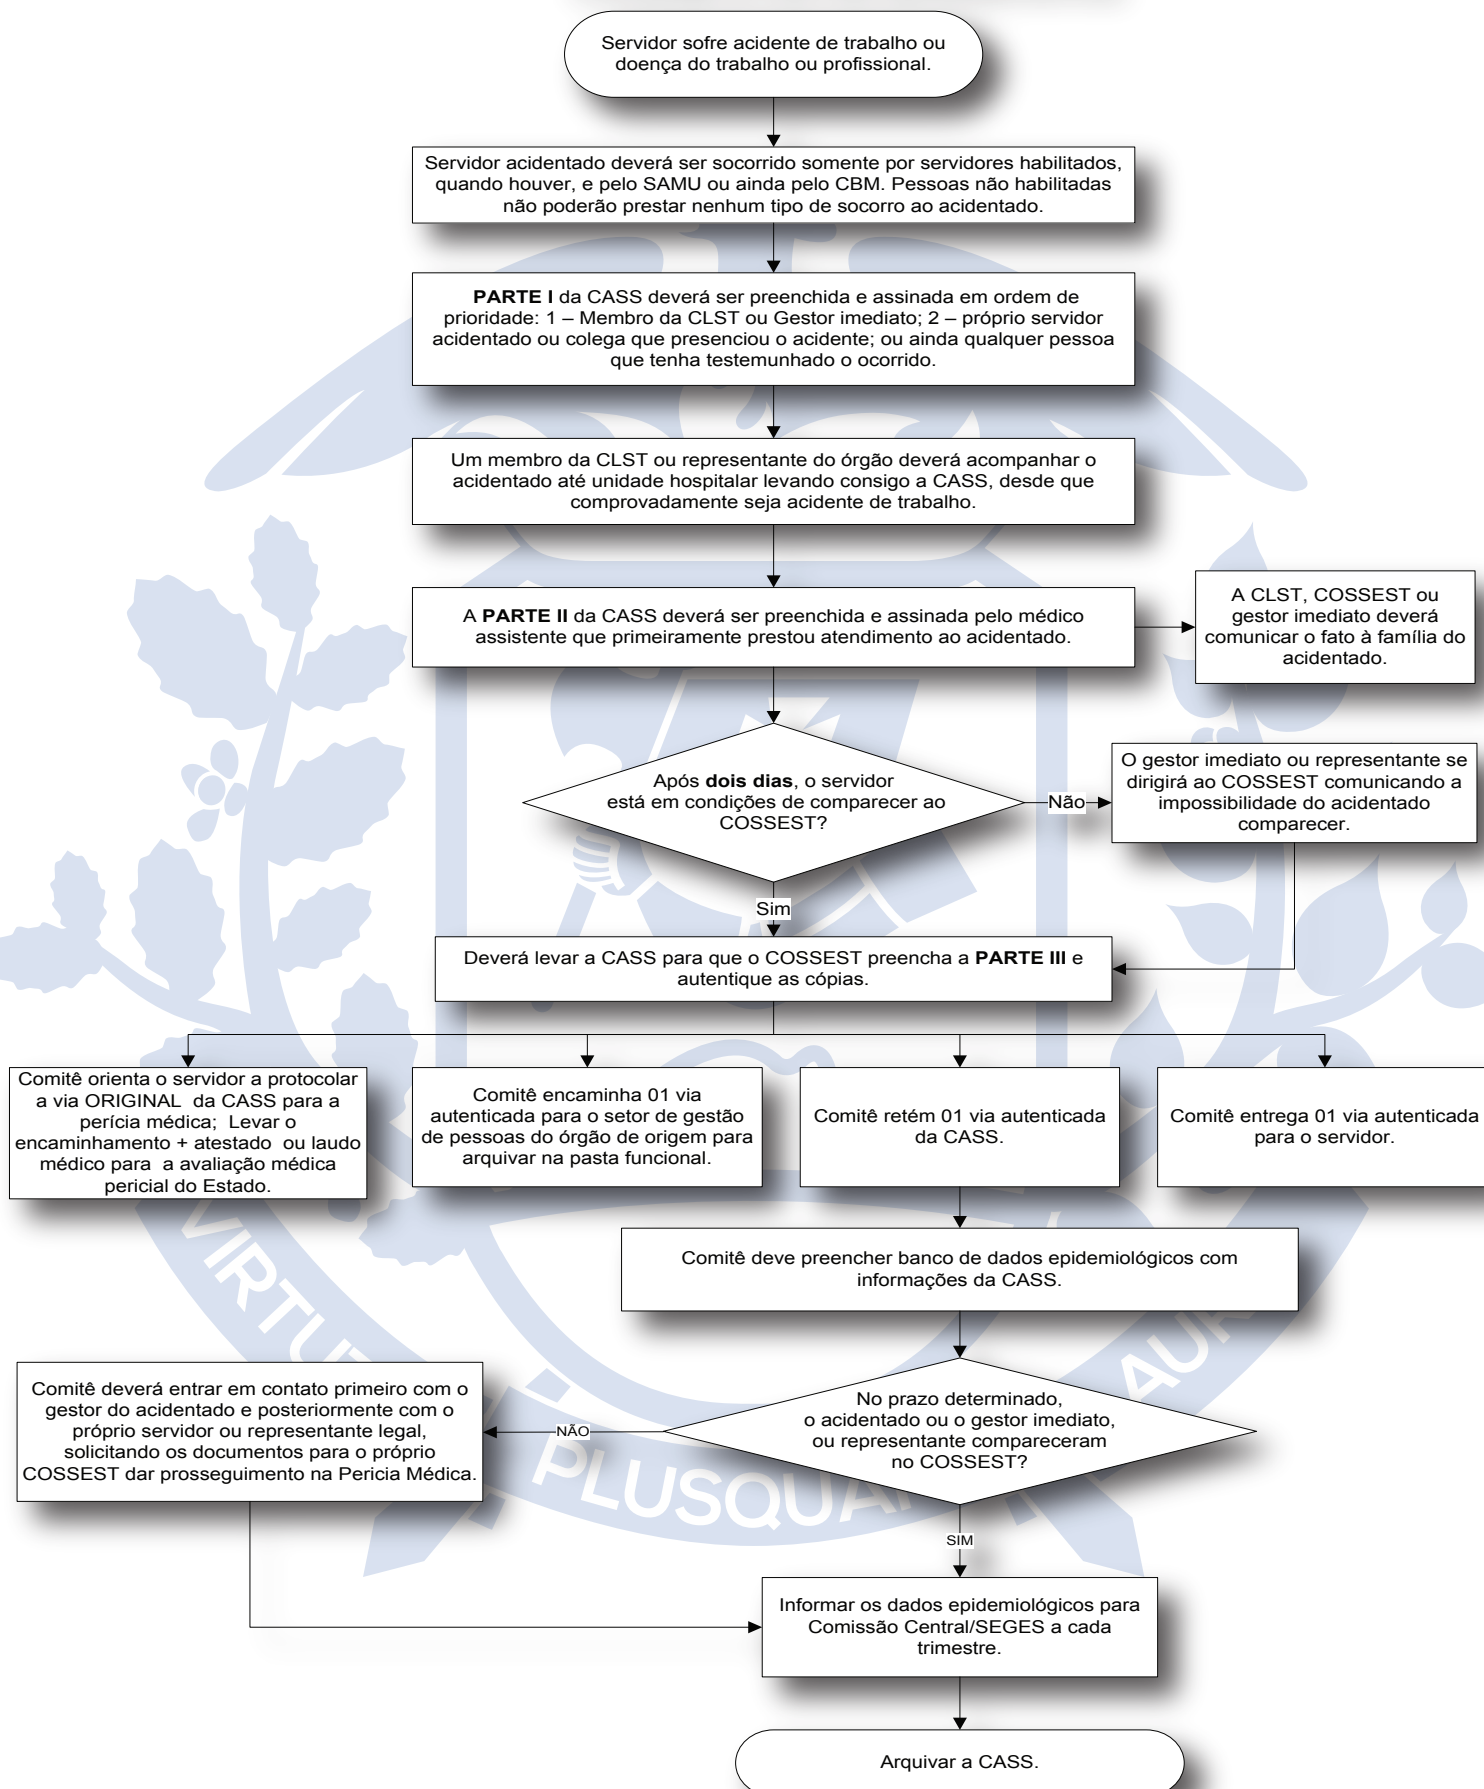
Servidor sofre acidente de trabalho ou doença do trabalho ou profissional.

Servidor acidentado deverá ser socorrido somente por servidores habilitados, quando houver, e pelo SAMU ou ainda pelo CBM. Pessoas não habilitadas não poderão prestar nenhum tipo de socorro ao acidentado.

**PARTE I** da CASS deverá ser preenchida e assinada em ordem de prioridade: 1 – Membro da CLST ou Gestor imediato; 2 – próprio servidor acidentado ou colega que presenciou o acidente; ou ainda qualquer pessoa que tenha testemunhado o ocorrido.

Um membro da CLST ou representante do órgão deverá acompanhar o acidentado até unidade hospitalar levando consigo a CASS, desde que comprovadamente seja acidente de trabalho.

A **PARTE II** da CASS deverá ser preenchida e assinada pelo médico assistente que primeiramente prestou atendimento ao acidentado.

A CLST, COSSEST ou gestor imediato deverá comunicar o fato à família do acidentado.

Após **dois dias**, o servidor está em condições de comparecer ao COSSEST?

Não

O gestor imediato ou representante se dirigirá ao COSSEST comunicando a impossibilidade do acidentado comparecer.

Sim

Deverá levar a CASS para que o COSSEST preencha a **PARTE III** e autentique as cópias.

Comitê orienta o servidor a protocolar a via ORIGINAL da CASS para a perícia médica; Levar o encaminhamento + atestado ou laudo médico para a avaliação médica pericial do Estado.

Comitê encaminha 01 via autenticada para o setor de gestão de pessoas do órgão de origem para arquivar na pasta funcional.

Comitê retém 01 via autenticada da CASS.

Comitê entrega 01 via autenticada para o servidor.

Comitê deve preencher banco de dados epidemiológicos com informações da CASS.

No prazo determinado, o acidentado ou o gestor imediato, ou representante compareceram no COSSEST?

NÃO

Comitê deverá entrar em contato primeiro com o gestor do acidentado e posteriormente com o próprio servidor ou representante legal, solicitando os documentos para o próprio COSSEST dar prosseguimento na Pericia Médica.

SIM

Informar os dados epidemiológicos para Comissão Central/SEGES a cada trimestre.

Arquivar a CASS.

VIRTUTE PLUSQUAM AURO